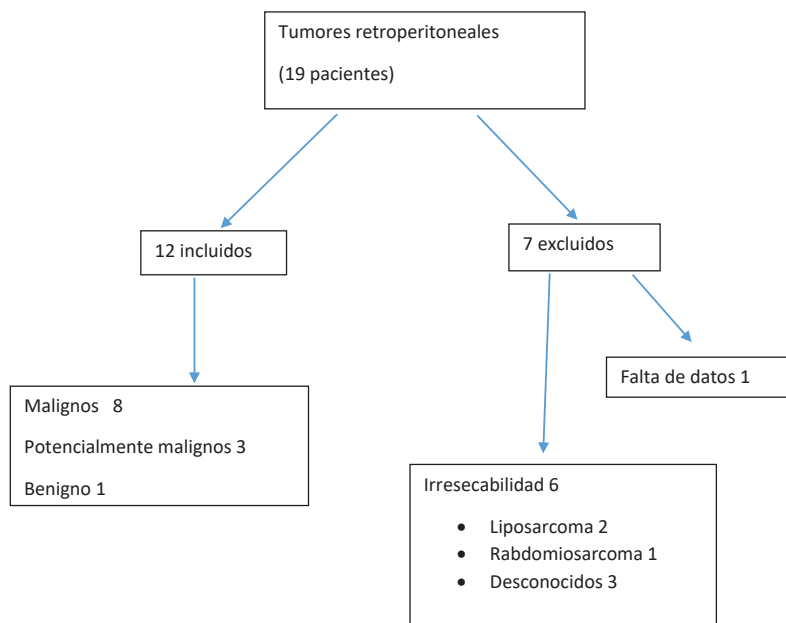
Tumores retroperitoneales

(19 pacientes)

12 incluidos

7 excluidos

Falta de datos 1

Malignos 8

Potencialmente malignos 3

Benigno 1

Irresecabilidad 6

- Liposarcoma 2
- Rabdomiosarcoma 1
- Desconocidos 3